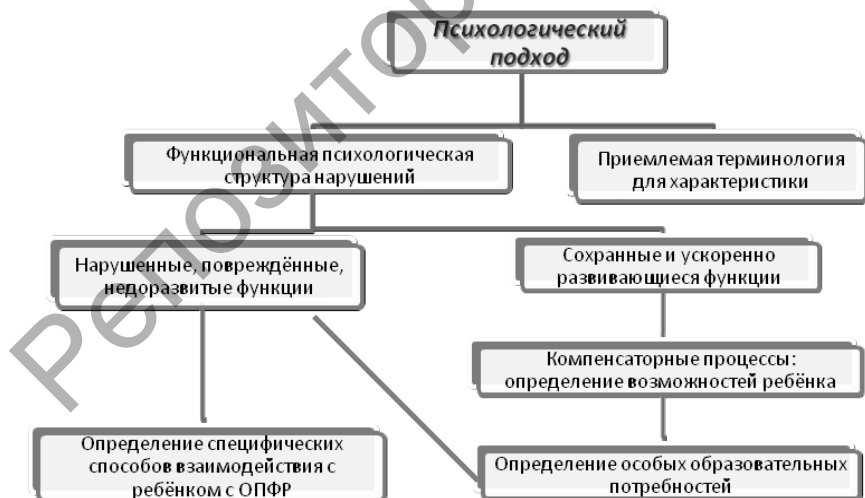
Психологический подход

Функциональная психологическая структура нарушений

Приемлемая терминология для характеристики

Нарушенные, повреждённые, недоразвитые функции

Сохранные и ускоренно развивающиеся функции

Компенсаторные процессы: определение возможностей ребёнка

Определение специфических способов взаимодействия с ребёнком с ОПФР

Определение особых образовательных потребностей

Репозиторий